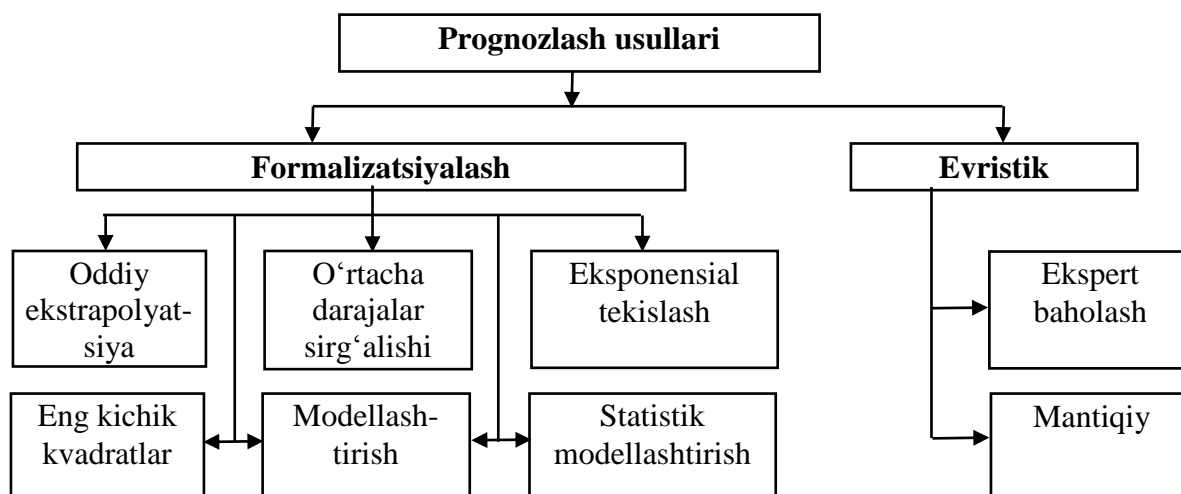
Prognozlash usullari

Formalizatsiyalash

Evristik

Oddiy ekstrapolyatsiya

O‘rtacha darajalar sirg‘alishi

Eksponensial tekislash

Ekspert baholash

Eng kichik kvadratlar

Modellashtirish

Statistik modellashtirish

Mantiqiy